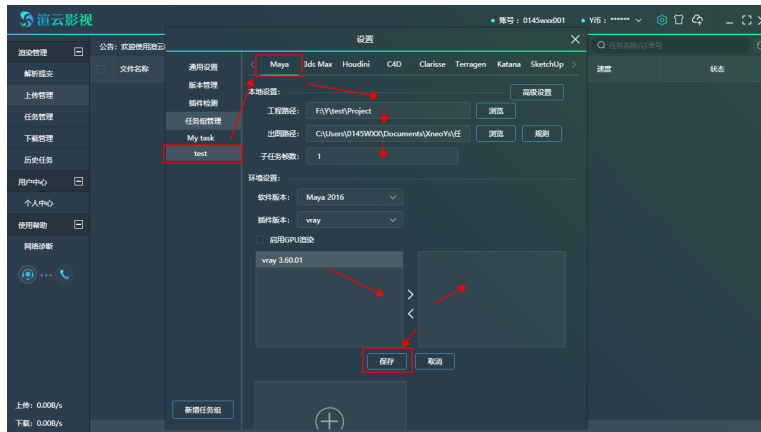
渲云影视

● 账号：0145wxx001 ● Y币：****** ∨

渲染管理
解析提交
上传管理
任务管理
下载管理
历史任务
用户中心
个人中心
使用帮助
网络诊断

上传：0.00B/s
下载：0.00B/s

公告：欢迎使用渲云

文件名称

任务名称/订单号

速度

状态

设置

通用设置
版本管理
插件检测
任务组管理
My task
test

新增任务组

Maya 3ds Max Houdini C4D Clarisse Terragen Katana SketchUp

本地设置：

高级设置

工程路径： F:\Y\test\Project 浏览

出图路径： C:\Users\0145WXX\Documents\XneoYs\任 浏览 规则

子任务帧数： 1

环境设置：

软件版本： Maya 2016

插件版本： vray

启用GPU渲染

vray 3.60.01

保存 取消